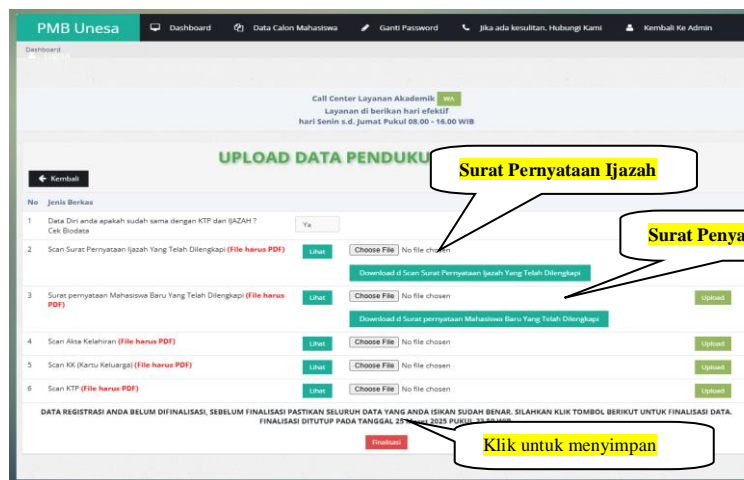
PMB Unesa Dashboard Data Calon Mahasiswa Ganti Password Jika ada kesulitan. Hubungi Kami Kembali Ke Admin

Dashboard

Call Center Layanan Akademik WA
Layanan di berikan hari efektif
hari Senin s.d. Jumat Pukul 08.00 - 16.00 WIB

UPLOAD DATA PENDUKU

Surat Pernyataan Ijazah

Surat Penya

Kembali

| No | Jenis Berkas | | | |
|---|---|---|---|---|
| 1 | Data Diri anda apakah sudah sama dengan KTP dan IJAZAH ? Cek Biodata | Ya | | |
| 2 | Scan Surat Pernyataan Ijazah Yang Telah Dilengkapi (File harus PDF) | Lihat | Choose File No file chosen Download d Scan Surat Pernyataan Ijazah Yang Telah Dilengkapi | |
| 3 | Surat pernyataan Mahasiswa Baru Yang Telah Dilengkapi (File harus PDF) | Lihat | Choose File No file chosen Download d Surat pernyataan Mahasiswa Baru Yang Telah Dilengkapi | Upload |
| 4 | Scan Akta Kelahiran (File harus PDF) | Lihat | Choose File No file chosen | Upload |
| 5 | Scan KK (Kartu Keluarga) (File harus PDF) | Lihat | Choose File No file chosen | Upload |
| 6 | Scan KTP (File harus PDF) | Lihat | Choose File No file chosen | Upload |

DATA REGISTRASI ANDA BELUM DIFINALISASI, SEBELUM FINALISASI PASTIKAN SELURUH DATA YANG ANDA ISIKAN SUDAH BENAR. SILAHKAN KLIK TOMBOL BERIKUT UNTUK FINALISASI DATA. FINALISASI DITUTUP PADA TANGGAL 25 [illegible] 2025 PUKUL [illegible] WIB

Finalisasi

Klik untuk menyimpan